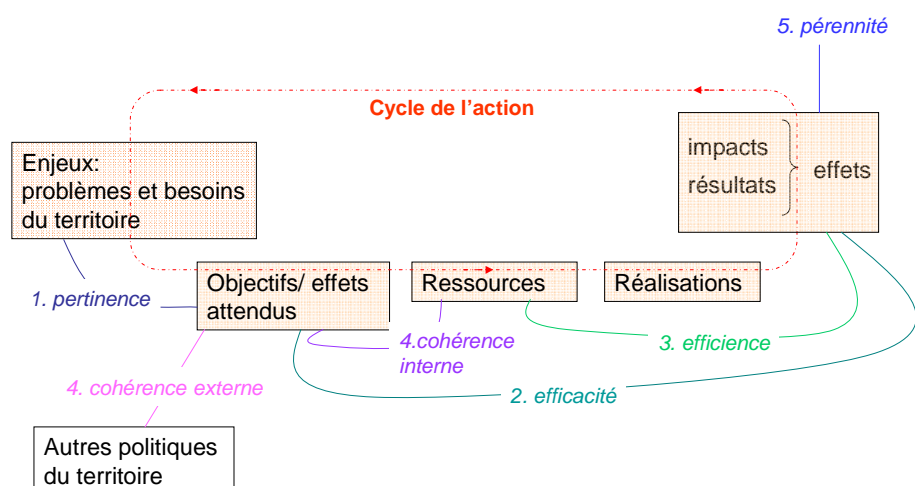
5. pérennité

Cycle de l'action

Enjeux: problèmes et besoins du territoire

impacts
résultats
effets

1. pertinence

Objectifs/ effets attendus

Ressources

Réalisations

4.cohérence interne

3. efficience

4. cohérence externe

2. efficacité

Autres politiques du territoire